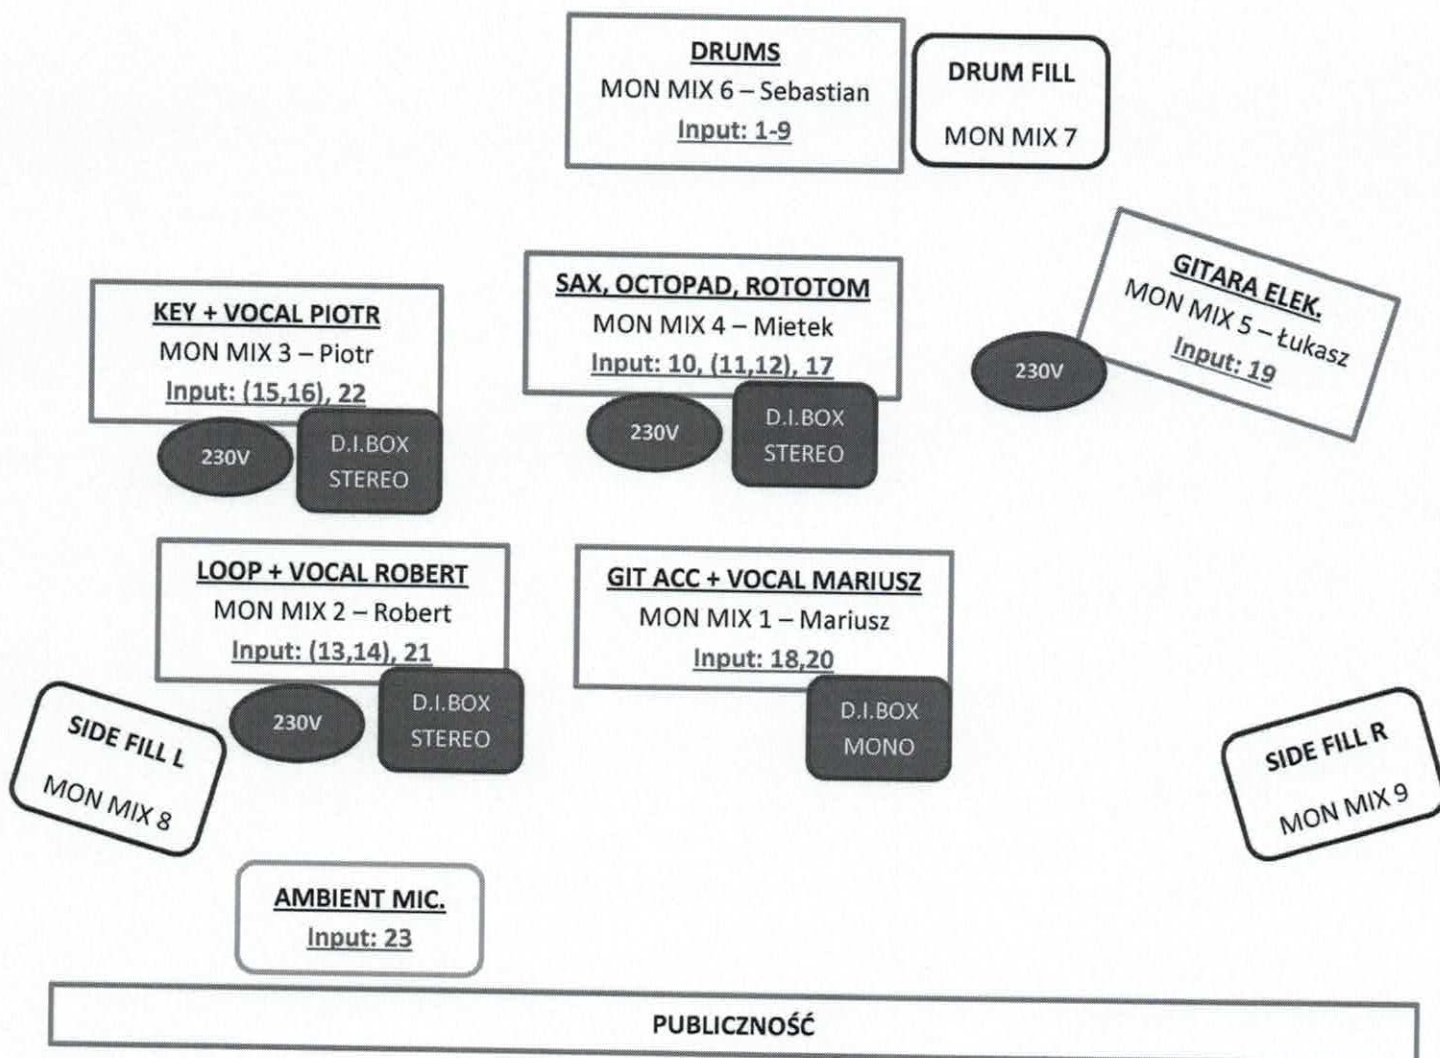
DRUMS
MON MIX 6 – Sebastian
Input: 1-9

DRUM FILL
MON MIX 7

KEY + VOCAL PIOTR
MON MIX 3 – Piotr
Input: (15,16), 22

230V

D.I.BOX
STEREO

SAX, OCTOPAD, ROTOTOM
MON MIX 4 – Mietek
Input: 10, (11,12), 17

230V

D.I.BOX
STEREO

GITARA ELEK.
MON MIX 5 – Łukasz
Input: 19

230V

LOOP + VOCAL ROBERT
MON MIX 2 – Robert
Input: (13,14), 21

230V

D.I.BOX
STEREO

GIT ACC + VOCAL MARIUSZ
MON MIX 1 – Mariusz
Input: 18,20

D.I.BOX
MONO

SIDE FILL L
MON MIX 8

SIDE FILL R
MON MIX 9

AMBIENT MIC.
Input: 23

PUBLICZNOŚĆ